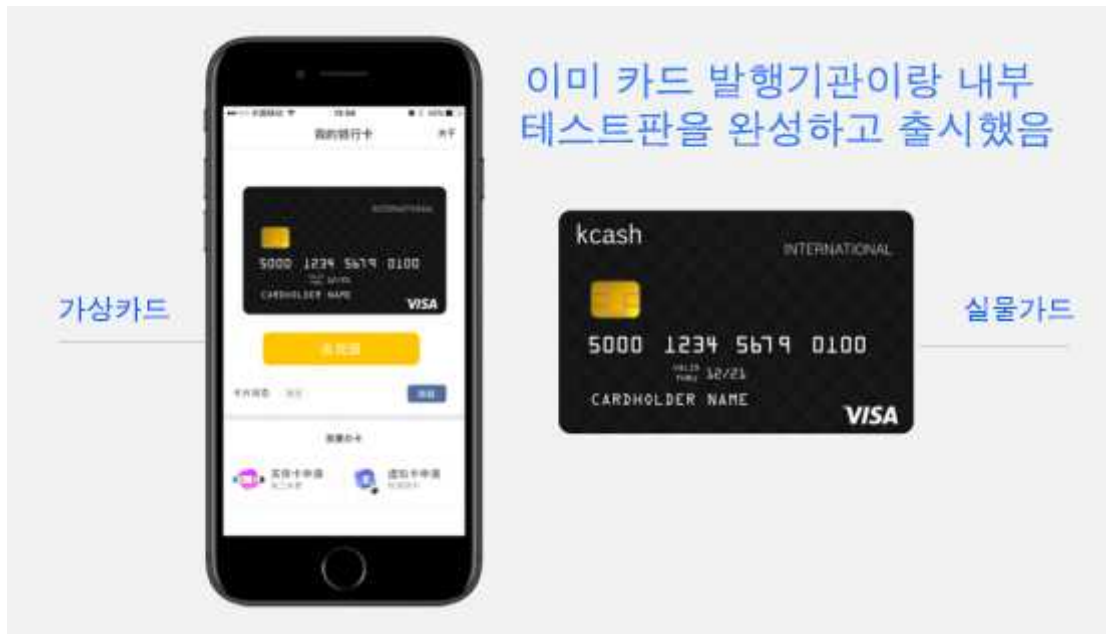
이미 카드 발행기관이랑 내부 테스트판을 완성하고 출시했음

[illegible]
我的银行卡
关于
INTERNATIONAL
5000 1234 5679 0100
VALID THRU 12/21
CARDHOLDER NAME
VISA
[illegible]
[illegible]
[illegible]
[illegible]
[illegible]

가상카드

kcash
INTERNATIONAL
5000 1234 5679 0100
VALID THRU 12/21
CARDHOLDER NAME
VISA

실물가드